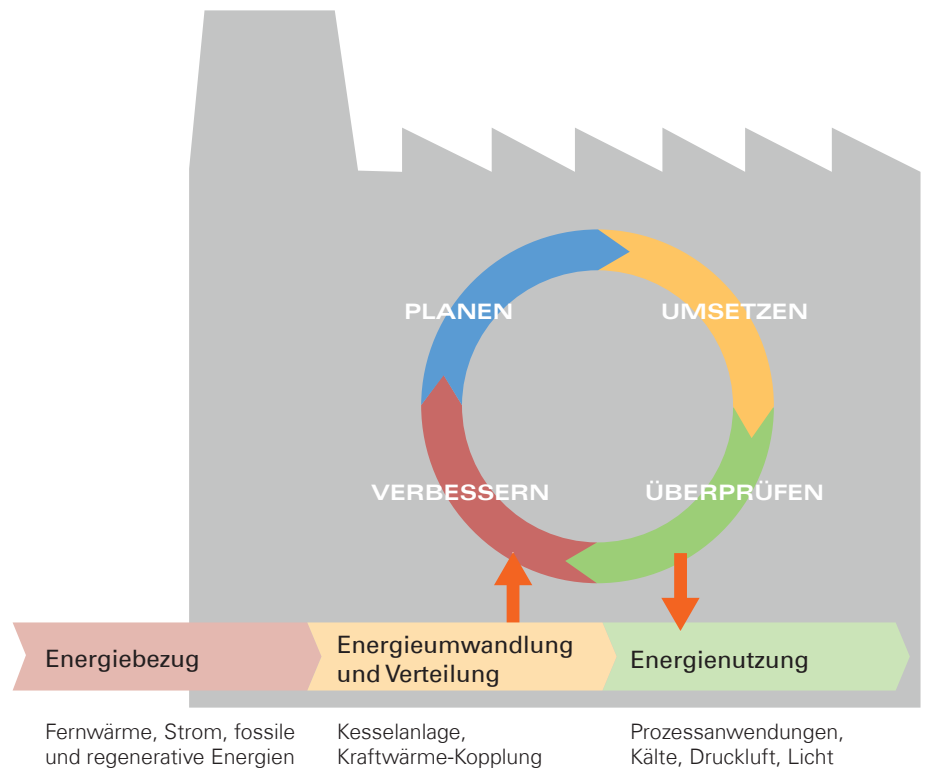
PLANEN

UMSETZEN

VERBESSERN

ÜBERPRÜFEN

Energiebezug

Energieumwandlung und Verteilung

Energienutzung

Fernwärme, Strom, fossile und regenerative Energien

Kesselanlage, Kraftwärme-Kopplung

Prozessanwendungen, Kälte, Druckluft, Licht